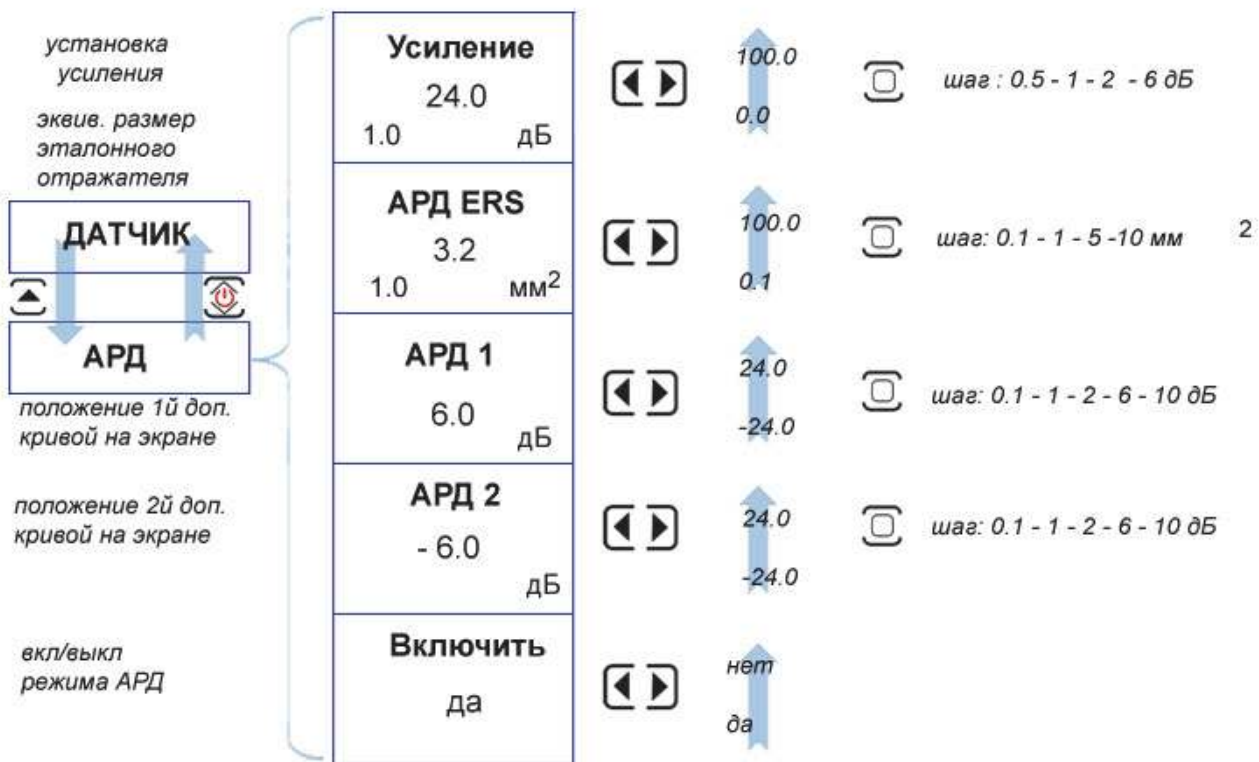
установка усиления

эквив. размер эталонного отражателя

ДАТЧИК

АРД

положение 1й доп. кривой на экране

положение 2й доп. кривой на экране

вкл/выкл режима АРД

Усиление
24.0
1.0 дБ

100.0
0.0

шаг : 0.5 - 1 - 2 - 6 дБ

АРД ERS
3.2
1.0 мм$^2$

100.0
0.1

шаг: 0.1 - 1 - 5 -10 мм 2

АРД 1
6.0
дБ

24.0
-24.0

шаг: 0.1 - 1 - 2 - 6 - 10 дБ

АРД 2
- 6.0
дБ

24.0
-24.0

шаг: 0.1 - 1 - 2 - 6 - 10 дБ

Включить
да

нет
да